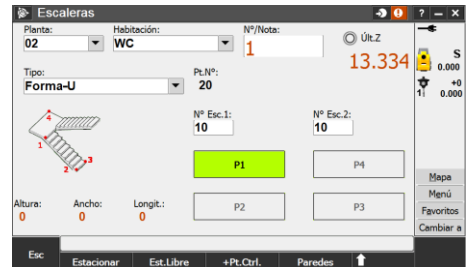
Escaleras
?
Planta:
02
Habitación:
WC
Nº/Nota:
1
Últ.Z
13.334
S
0.000
+0
0.000
Tipo:
Forma-U
Pt.Nº:
20
4
1
2
3
Nº Esc.1:
10
Nº Esc.2:
10
P1
P4
Mapa
Menú
Favoritos
Cambiar a
Altura:
0
Ancho:
0
Longit.:
0
P2
P3
Esc
Estacionar
Est.Libre
+Pt.Ctrl.
Paredes